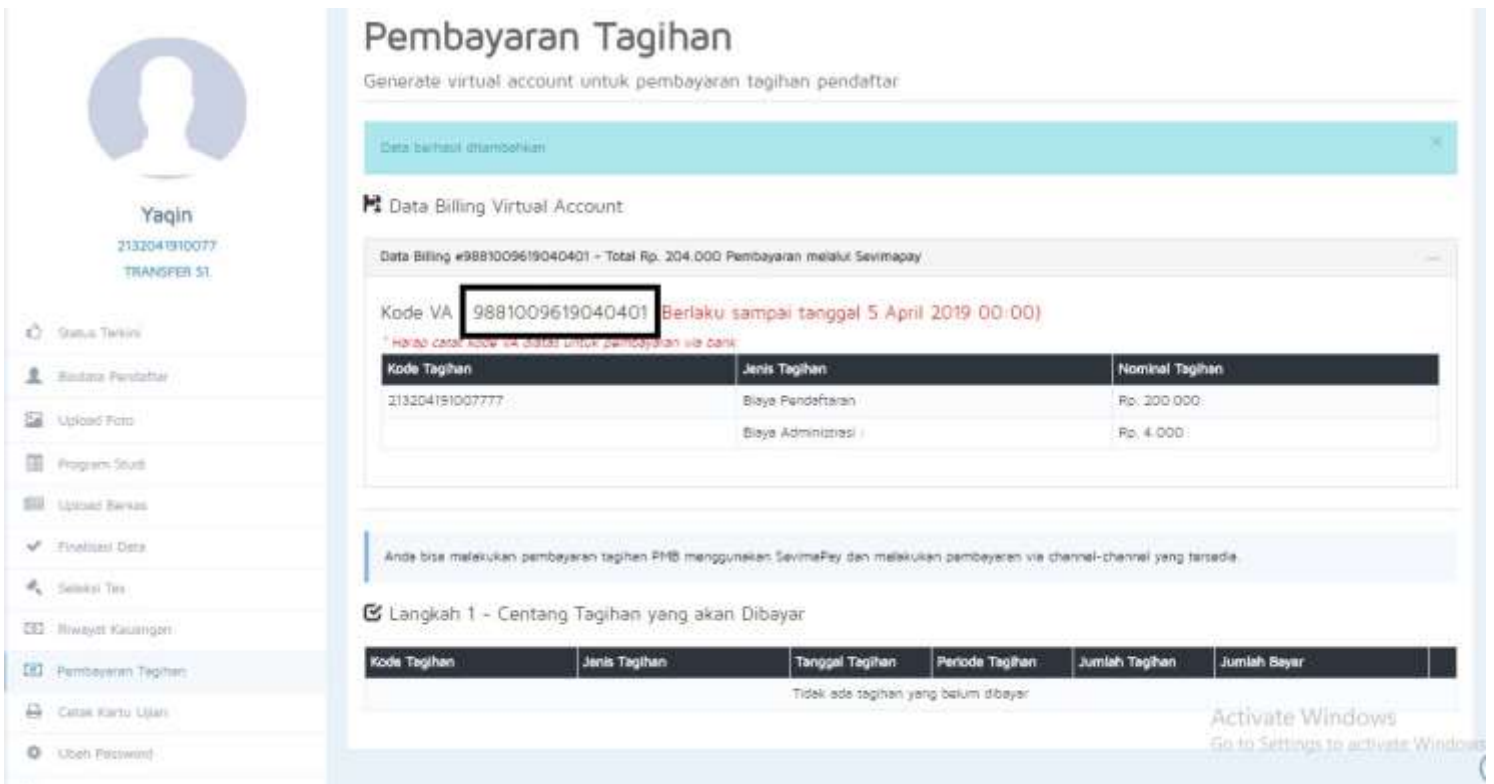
Yaqin
2132041910077
TRANSFER S1

Status Terkini
Biodata Pendaftar
Upload Foto
Program Studi
Upload Berkas
Finalisasi Data
Seleksi Tes
Riwayat Keuangan
Pembayaran Tagihan
Cetak Kartu Ujian
Ubah Password

Pembayaran Tagihan

Generate virtual account untuk pembayaran tagihan pendaftar

Data berhasil ditambahkan

×

Data Billing Virtual Account

Data Billing #9881009619040401 - Total Rp. 204.000 Pembayaran melalui Sevimapay

Kode VA 9881009619040401 Berlaku sampai tanggal 5 April 2019 00:00)

* Harap catat kode VA diatas untuk pembayaran via bank

| Kode Tagihan | Jenis Tagihan | Nominal Tagihan |
|---|---|---|
| 213204191007777 | Biaya Pendaftaran | Rp. 200.000 |
| | Biaya Administrasi : | Rp. 4.000 |

Anda bisa melakukan pembayaran tagihan PMB menggunakan SevimaPay dan melakukan pembayaran via channel-channel yang tersedia.

Langkah 1 - Centang Tagihan yang akan Dibayar

| Kode Tagihan | Jenis Tagihan | Tanggal Tagihan | Periode Tagihan | Jumlah Tagihan | Jumlah Bayar | |
|---|---|---|---|---|---|---|
| Tidak ada tagihan yang belum dibayar | | | | | | |

Activate Windows
Go to Settings to activate Windows